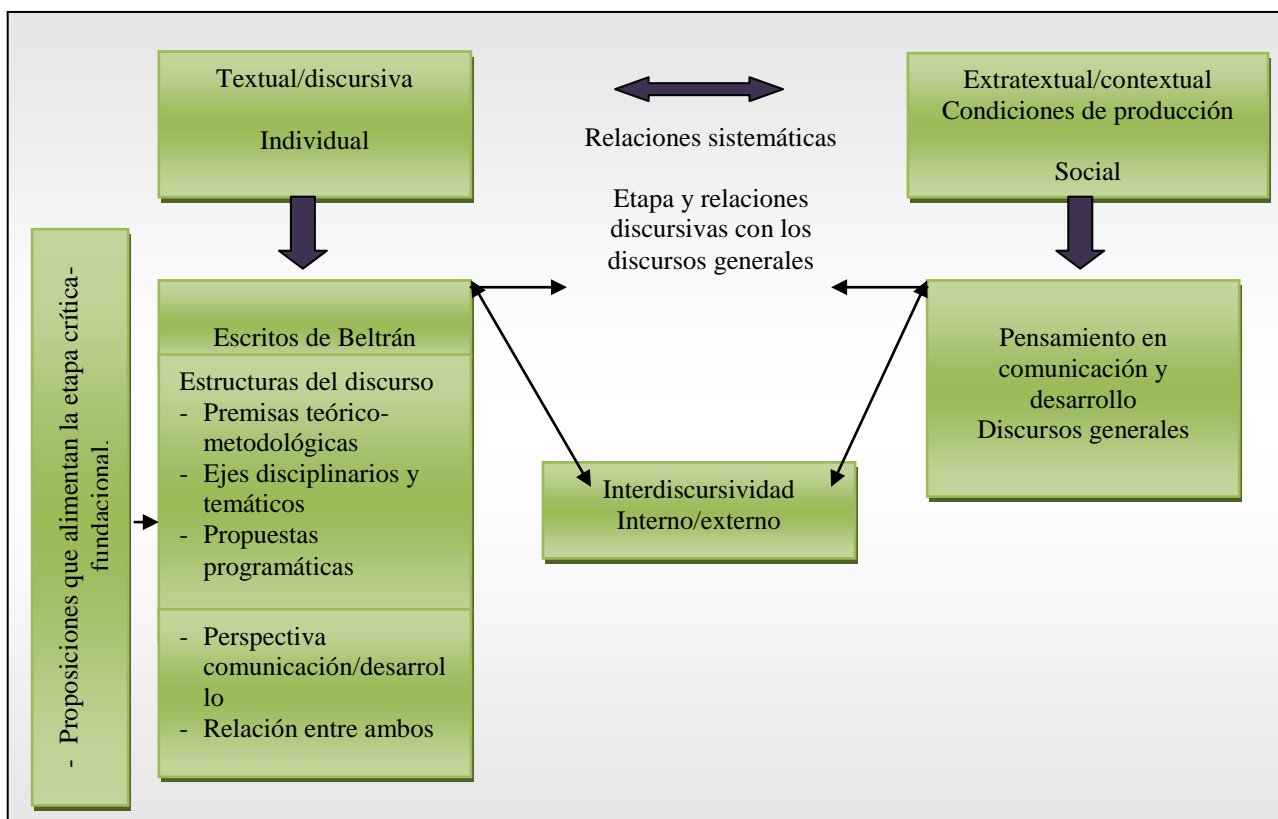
Textual/discursiva

Individual

Relaciones sistemáticas

Etapa y relaciones discursivas con los discursos generales

Extratextual/contextual
Condiciones de producción

Social

- Proposiciones que alimentan la etapa crítica-fundacional.

Escritos de Beltrán

Estructuras del discurso
- Premisas teórico-metodológicas
- Ejes disciplinarios y temáticos
- Propuestas programáticas

- Perspectiva comunicación/desarrollo
- Relación entre ambos

Interdiscursividad
Interno/externo

Pensamiento en comunicación y desarrollo
Discursos generales